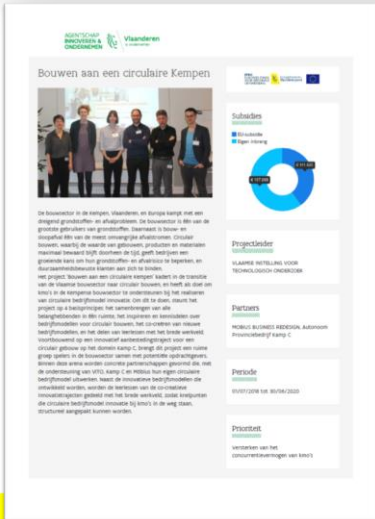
AGENTSCHAP INNOVEREN & ONDERNEMEN Vlaanderen is ondernemen

Bouwen aan een circulaire Kempen

De bouwsector in de Kempen, Vlaanderen, en Europa kampt met een dreigend grondstoffen- en afvalprobleem. De bouwsector is één van de grootste gebruikers van grondstoffen. Daarnaast is bouw- en sloopafval één van de meest omvangrijke afvalstromen. Circulair bouwen, waarbij de waarde van gebouwen, producten en materialen maximaal bewaard blijft doorheen de tijd, geeft bedrijven een groeiende kans om hun grondstoffen- en afvalrisico te beperken, en duurzaamheidsbewuste klanten aan zich te binden.

Het project 'Bouwen aan een circulaire Kempen' kadert in de transitie van de Vlaamse bouwsector naar circulair bouwen, en heeft als doel om kmo's in de Kempense bouwsector te ondersteunen bij het realiseren van circulaire bedrijfsmodel innovatie. Om dit te doen, steunt het project op 4 basisprincipes: het samenbrengen van alle belanghebbenden in één ruimte; het inspireren en beïnvloeden over bedrijfsmodellen voor circulair bouwen, het co-creëren van nieuwe bedrijfsmodellen, en het delen van leerlessen met het brede werkveld. Voortbouwend op een innovatief aanbestedingstraject voor een circulair gebouw op het domein Kamp C, brengt dit project een ruime groep spelers in de bouwsector samen met potentiële opdrachtgevers. Binnen deze arena worden concrete partnerschappen gevormd die, met de ondersteuning van VITO, Kamp C en Möbius hun eigen circulaire bedrijfsmodel uitwerken. Naast de innovatieve bedrijfsmodellen die ontwikkeld worden, worden de leerlessen van de co-creatieve innovatietrajecten gedeeld met het brede werkveld, zodat knelpunten die circulaire bedrijfsmodel innovatie bij kmo's in de weg staan, structureel aangepakt kunnen worden.

Subsidies
Steunbedrag
Eigen inbreng
€ 177 000
€ 511 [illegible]

Projectleider
VLAAMSE INSTELLING VOOR TECHNOLOGISCH ONDERZOEK

Partners
MÖBIUS BUSINESS REDESIGN, Autonoom Provinciebedrijf Kamp C

Periode
01/07/2018 tot 30/06/2020

Prioriteit
Versterken van het concurrentievermogen van kmo's